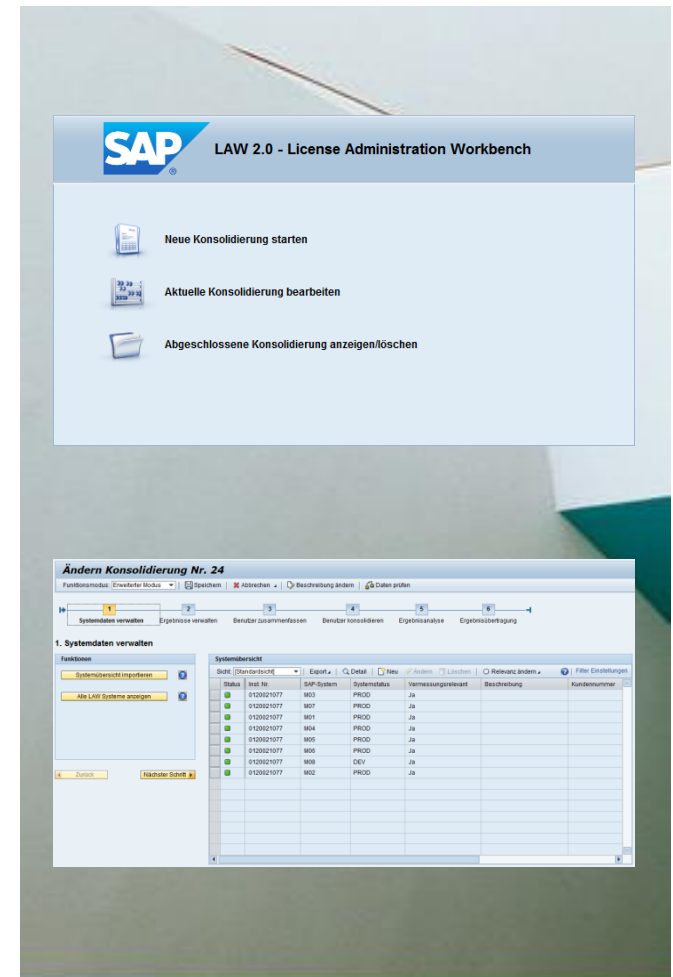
SAP

LAW 2.0 - License Administration Workbench

Neue Konsolidierung starten

Aktuelle Konsolidierung bearbeiten

Abgeschlossene Konsolidierung anzeigen/löschen

Ändern Konsolidierung Nr. 24

Funktionsmodus: Erweiterter Modus | Speichern | Abbrechen | Beschreibung ändern | Daten prüfen

1 Systemdaten verwalten | 2 Ergebnisse verwalten | 3 Benutzer zusammenfassen | 4 Benutzer konsolidieren | 5 Ergebnisanalyse | 6 Ergebnisübertragung

1. Systemdaten verwalten

Funktionen

Systemübersicht importieren

Alle LAW Systeme anzeigen

Zurück

Nächster Schritt

Systemübersicht

Sicht: [Standardsicht] | Export | Detail | Neu | Ändern | Löschen | Relevanz ändern | Filter Einstellungen

| Status | Inst. Nr. | SAP-System | Systemstatus | Vermessungsrelevant | Beschreibung | Kundennummer |
|---|---|---|---|---|---|---|
| | 0120021077 | M03 | PROD | Ja | | |
| | 0120021077 | M07 | PROD | Ja | | |
| | 0120021077 | M01 | PROD | Ja | | |
| | 0120021077 | M04 | PROD | Ja | | |
| | 0120021077 | M05 | PROD | Ja | | |
| | 0120021077 | M06 | PROD | Ja | | |
| | 0120021077 | M08 | DEV | Ja | | |
| | 0120021077 | M02 | PROD | Ja | | |